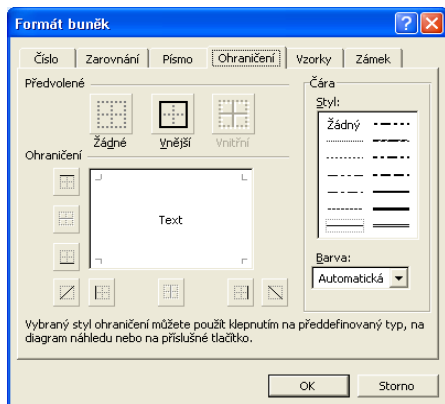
Formát buněk

Číslo | Zarovnání | Písmo | Ohraničení | Vzorky | Zámek

Předvolené

Žádné

Vnější

Vnitřní

Ohraničení

Text

Čára

Styl:

Žádný

Barva:

Automatická

Vybraný styl ohraničení můžete použít klepnutím na předdefinovaný typ, na diagram náhledu nebo na příslušné tlačítko.

OK

Storno